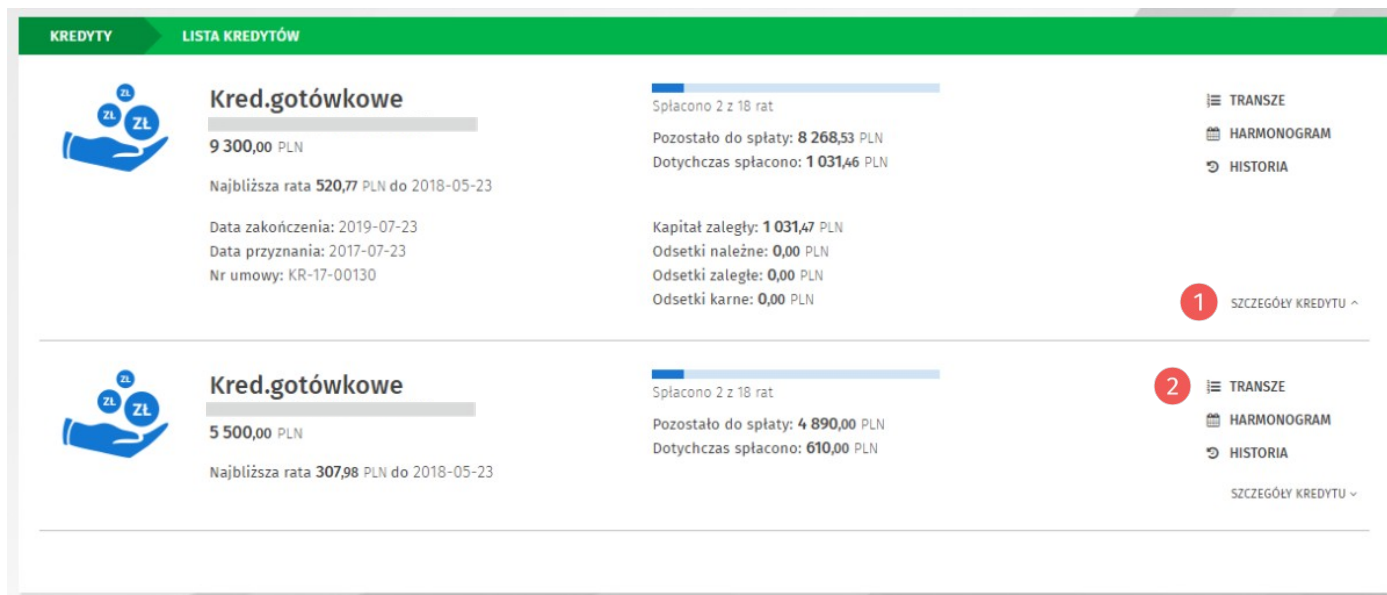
KREDYTY LISTA KREDYTÓW

ZŁ ZŁ ZŁ

Kred.gotówkowe

9 300,00 PLN

Najbliższa rata 520,77 PLN do 2018-05-23

Data zakończenia: 2019-07-23
Data przyznania: 2017-07-23
Nr umowy: KR-17-00130

Spłacono 2 z 18 rat

Pozostało do spłaty: 8 268,53 PLN
Dotychczas spłacono: 1 031,46 PLN

Kapitał zaległy: 1 031,47 PLN
Odsetki należne: 0,00 PLN
Odsetki zaległe: 0,00 PLN
Odsetki karne: 0,00 PLN

TRANSZE
HARMONOGRAM
HISTORIA

1 SZCZEGÓŁY KREDYTU

ZŁ ZŁ ZŁ

Kred.gotówkowe

5 500,00 PLN

Najbliższa rata 307,98 PLN do 2018-05-23

Spłacono 2 z 18 rat

Pozostało do spłaty: 4 890,00 PLN
Dotychczas spłacono: 610,00 PLN

2 TRANSZE
HARMONOGRAM
HISTORIA

SZCZEGÓŁY KREDYTU